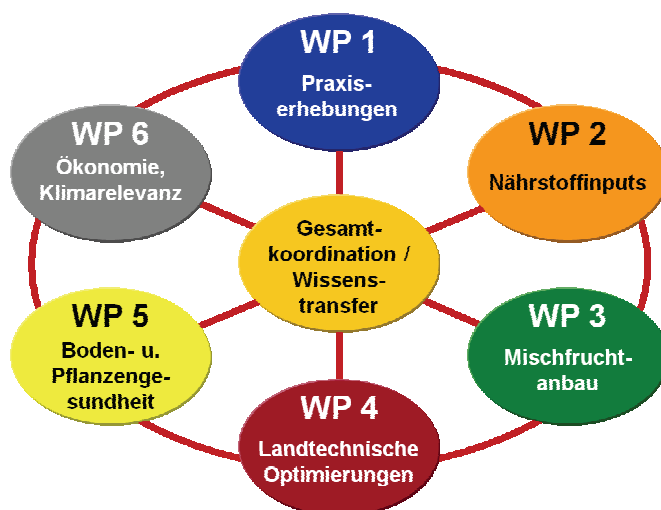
WP 1
Praxiserhebungen

WP 2
Nährstoffinputs

WP 3
Mischfruchtanbau

WP 4
Landtechnische Optimierungen

WP 5
Boden- u. Pflanzengesundheit

WP 6
Ökonomie, Klimarelevanz

Gesamtkoordination / Wissenstransfer